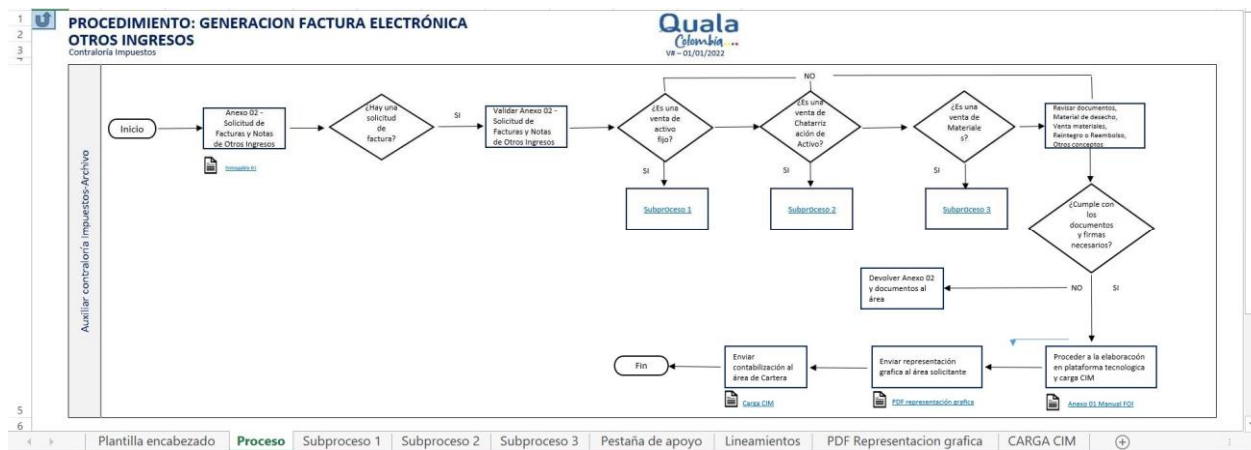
1
2
3
4
PROCEDIMIENTO: GENERACION FACTURA ELECTRÓNICA
OTROS INGRESOS
Contraloría Impuestos

Quala
Colombia
V# – 01/01/2022

Auxiliar contraloría impuestos-Archivo

Inicio

Anexo 02 - Solicitud de Facturas y Notas de Otros Ingresos

Formulario 01

¿Hay una solicitud de factura?

SI

Validar Anexo 02 - Solicitud de Facturas y Notas de Otros Ingresos

NO

¿Es una venta de activo fijo?

SI

Subproceso 1

¿Es una venta de Chatarrización de Activo?

SI

Subproceso 2

¿Es una venta de Materiales?

SI

Subproceso 3

Revisar documentos, Material de desecho, Venta materiales, Reintegro o Reembolso, Otros conceptos

¿Cumple con los documentos y firmas necesarios?

Devolver Anexo 02 y documentos al área

NO

SI

Proceder a la elaboracoón en plataforma tecnologica y carga CIM

Anexo 01 Manual FOI

Enviar representación grafica al área solicitante

PDF representación grafica

Enviar contabilización al área de Cartera

Carga CIM

Fin

5
6

Plantilla encabezado | Proceso | Subproceso 1 | Subproceso 2 | Subproceso 3 | Pestaña de apoyo | Lineamientos | PDF Representacion grafica | CARGA CIM